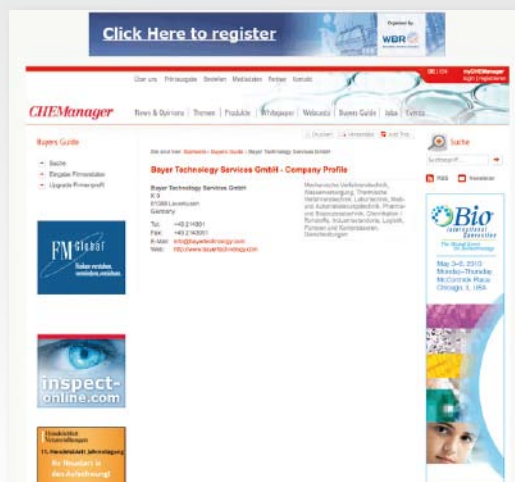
Click Here to register

WBR

Über uns Printausgabe Bestellen Mediadaten Partner Kontakt

DE | EN myCHEManager login | registrieren

CHEManager

News & Opinions Themen Produkte Whitepapers Webcasts Buyers Guide Jobs Events

Buyers Guide

Suche
Eintrag Firmendaten
Upgrade Firmenprofil

FM Global

inspect-online.com

Drucken Versenden Add This

Sie sind hier: Startseite » Buyers Guide » Bayer Technology Services GmbH

Bayer Technology Services GmbH - Company Profile

Bayer Technology Services GmbH
K 9
51368 Leverkusen
Germany

Tel: +49 214/301
Fax: +49 214/301
E-Mail: info@bayertechnology.com
Web: http://www.bayertechnology.com

Mechanische Verfahrenstechnik, Wasseraufbereitung, Thermische Verfahrenstechnik, Laborrechnik, Meß- und Automatisierungstechnik, Pharma- und Bioprozesstechnik, Chemikalien / Rohstoffe, Industrieanlagenbau, Logistik, Pumpen und Sortieranlagen, Dienstleistungen

Suche

Suchbegriff...

RSS Newsletter

Bio International Convention

May 3-6, 2010
Monday-Thursday
McCormick Place
Chicago, IL USA